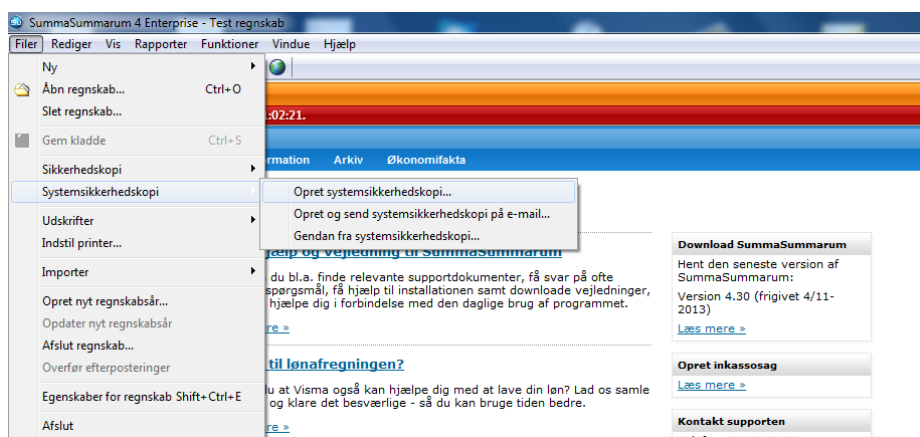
SummaSummarum 4 Enterprise - Test regnskab

Filer Rediger Vis Rapporter Funktioner Vindue Hjælp

Ny
Åbn regnskab... Ctrl+O
Slet regnskab...
Gem kladde Ctrl+S
Sikkerhedskopi
Systemsikkerhedskopi
Udskrifter
Indstil printer...
Importer
Opret nyt regnskabsår...
Opdater nyt regnskabsår
Afslut regnskab...
Overfør efterposteringer
Egenskaber for regnskab Shift+Ctrl+E
Afslut

Opret systemsikkerhedskopi...
Opret og send systemsikkerhedskopi på e-mail...
Gendan fra systemsikkerhedskopi...

:02:21.

rmation Arkiv Økonomifakta

jælp og vejledning til SummaSummarum

du bl.a. finde relevante supportdokumenter, få svar på ofte spørgsmål, få hjælp til installationen samt downloade vejledninger, hjælpe dig i forbindelse med den daglige brug af programmet.

ere »

til lønafregningen?

lu at Visma også kan hjælpe dig med at lave din løn? Lad os samle og klare det besværlige - så du kan bruge tiden bedre.

ere »

Download SummaSummarum
Hent den seneste version af SummaSummarum:
Version 4.30 (frigivet 4/11-2013)
Læs mere »

Opret inkassosag
Læs mere »

Kontakt supporten